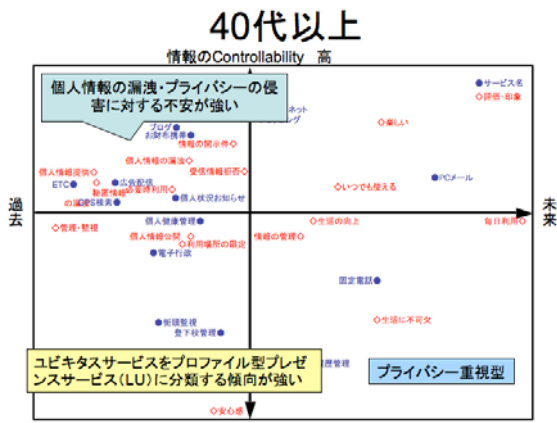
40代以上

情報のControllability　高

個人情報の漏洩・プライバシーの侵害に対する不安が強い

過去

未来

ネット
グ
ブログ
お財布携帯
情報の開示件
個人情報の漏洩
受信情報部否
個人情報提供
ETC
秘匿情報
の漏洩
広告配信
営業時利用
GPS検索
個人状況お知らせ
管理・整理
個人健康管理
個人情報分類
利用場所の限定
電子行政
情報の管理
生活の向上
楽しい
いつでも使える
PCメール
サービス名
評価・印象
毎日利用
固定電話
生活に不可欠
帳簿整理
食下校管理
履歴管理
安心感

ユビキタスサービスをプロファイル型プレゼンスサービス(LU)に分類する傾向が強い

プライバシー重視型